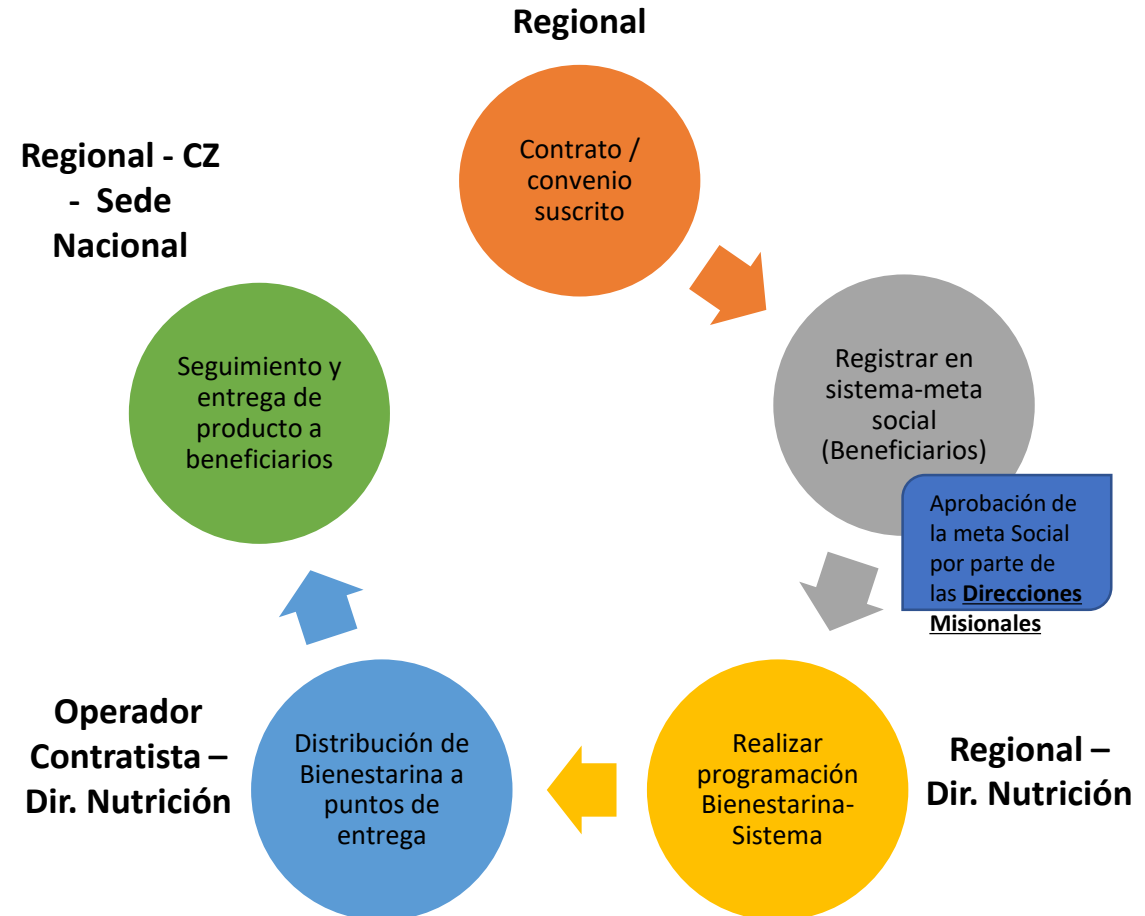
Regional

Contrato / convenio suscrito

Registrar en sistema-meta social (Beneficiarios)

Aprobación de la meta Social por parte de las **Direcciones Misionales**

Realizar programación Bienestarina-Sistema

Regional – Dir. Nutrición

Distribución de Bienestarina a puntos de entrega

Operador Contratista – Dir. Nutrición

Seguimiento y entrega de producto a beneficiarios

Regional - CZ - Sede Nacional